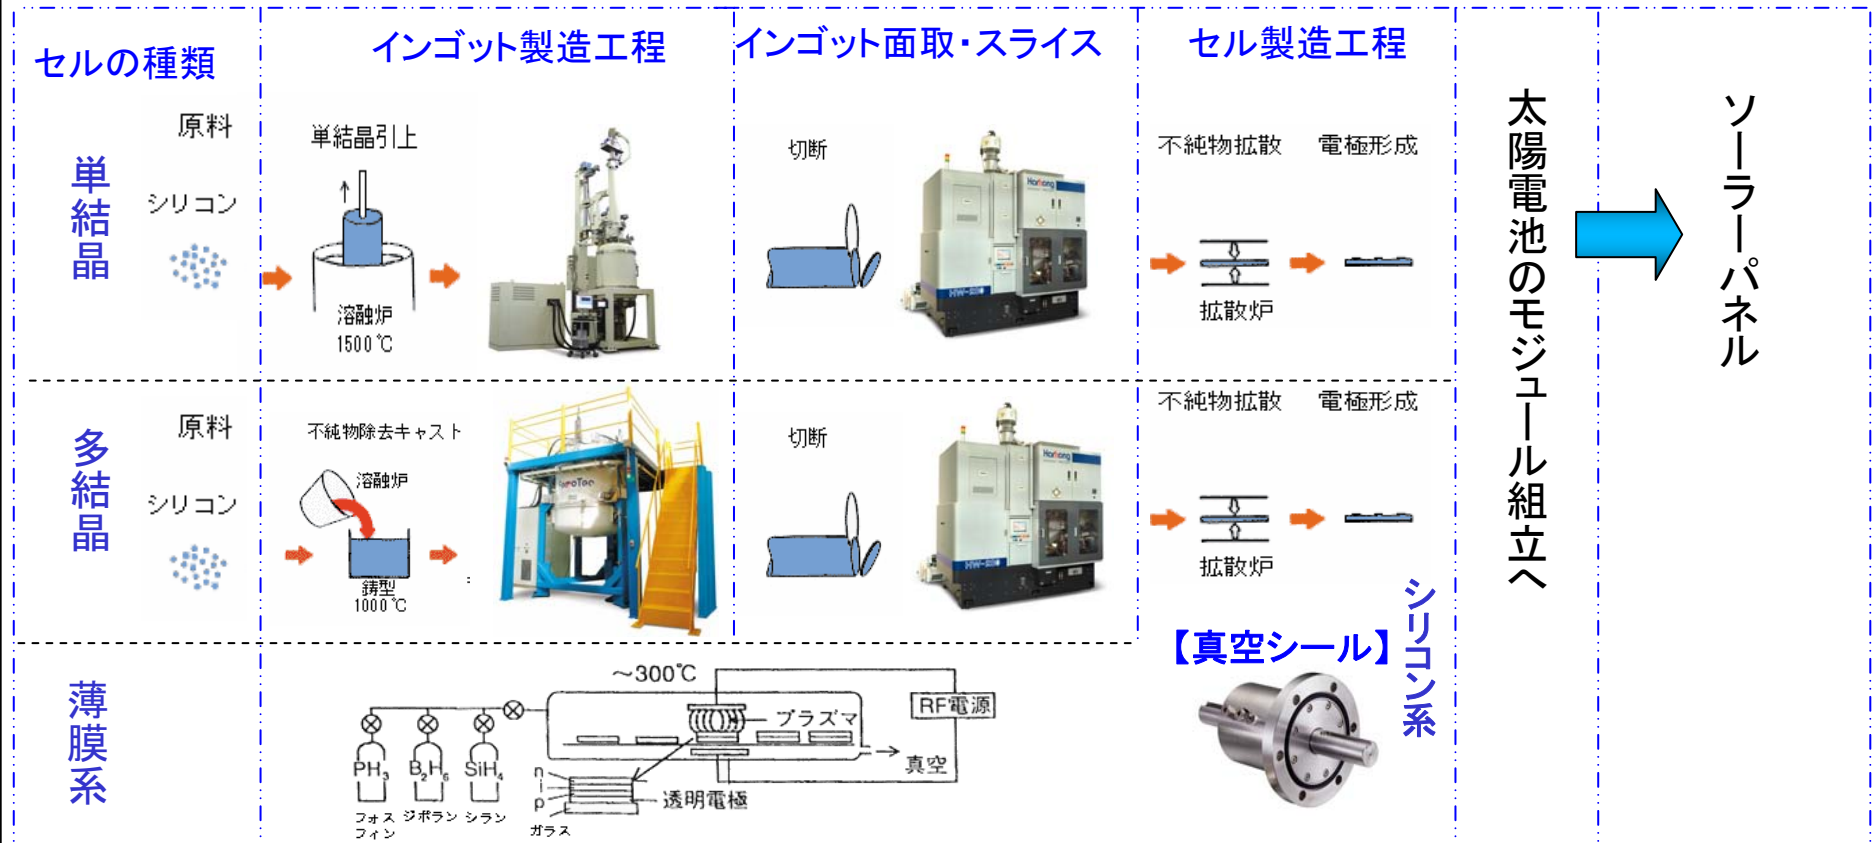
セルの種類

インゴット製造工程

インゴット面取・スライス

セル製造工程

太陽電池のモジュール組立へ

ソーラーパネル

単結晶

原料

シリコン

単結晶引上

溶融炉
1500℃

切断

不純物拡散　電極形成

拡散炉

多結晶

原料

シリコン

不純物除去キャスト

溶融炉

鋳型
1000℃

切断

不純物拡散　電極形成

拡散炉

【真空シール】

シリコン系

薄膜系

～300℃

RF電源

プラズマ

真空

$PH_3$　$B_2H_6$　$SiH_4$

フォスフィン　ジボラン　シラン

n
i
p

透明電極

ガラス